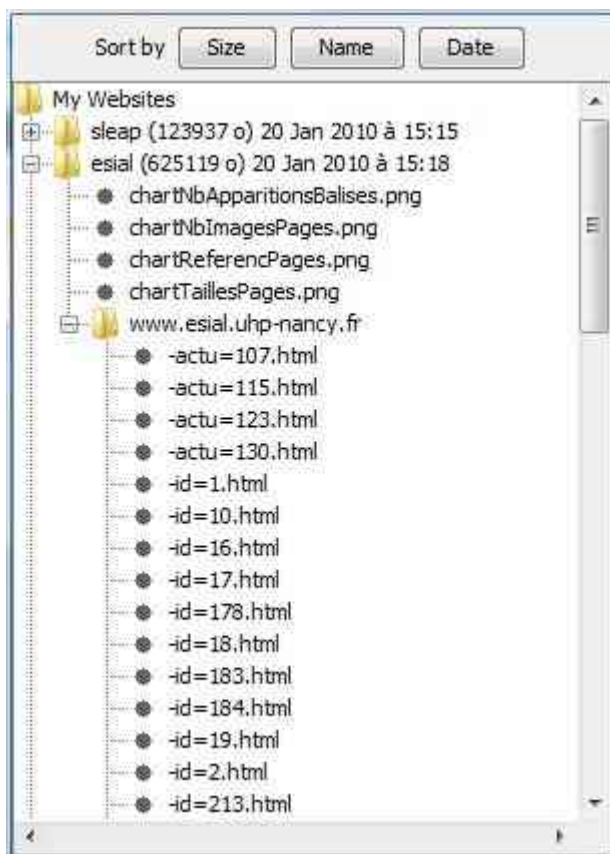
Sort by Size Name Date

My Websites
sleap (123937 o) 20 Jan 2010 à 15:15
esial (625119 o) 20 Jan 2010 à 15:18
chartNbApparitionsBalises.png
chartNbImagesPages.png
chartReferencPages.png
chartTaillesPages.png
www.esial.uhp-nancy.fr
-actu=107.html
-actu=115.html
-actu=123.html
-actu=130.html
-id=1.html
-id=10.html
-id=16.html
-id=17.html
-id=178.html
-id=18.html
-id=183.html
-id=184.html
-id=19.html
-id=2.html
-id=213.html